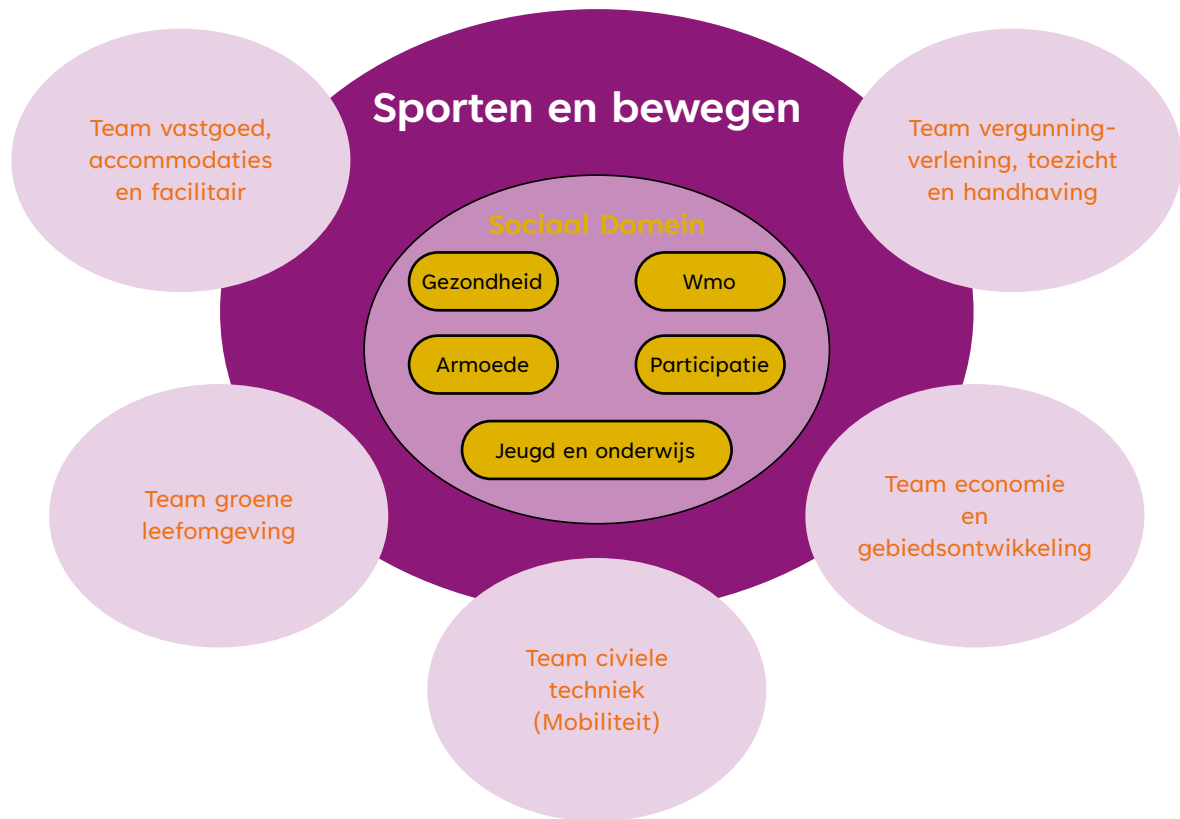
Sporten en bewegen

Team vastgoed, accommodaties en facilitair

Team vergunningverlening, toezicht en handhaving

Sociaal Domein

Gezondheid

Wmo

Armoede

Participatie

Jeugd en onderwijs

Team groene leefomgeving

Team economie en gebiedsontwikkeling

Team civiele techniek (Mobiliteit)